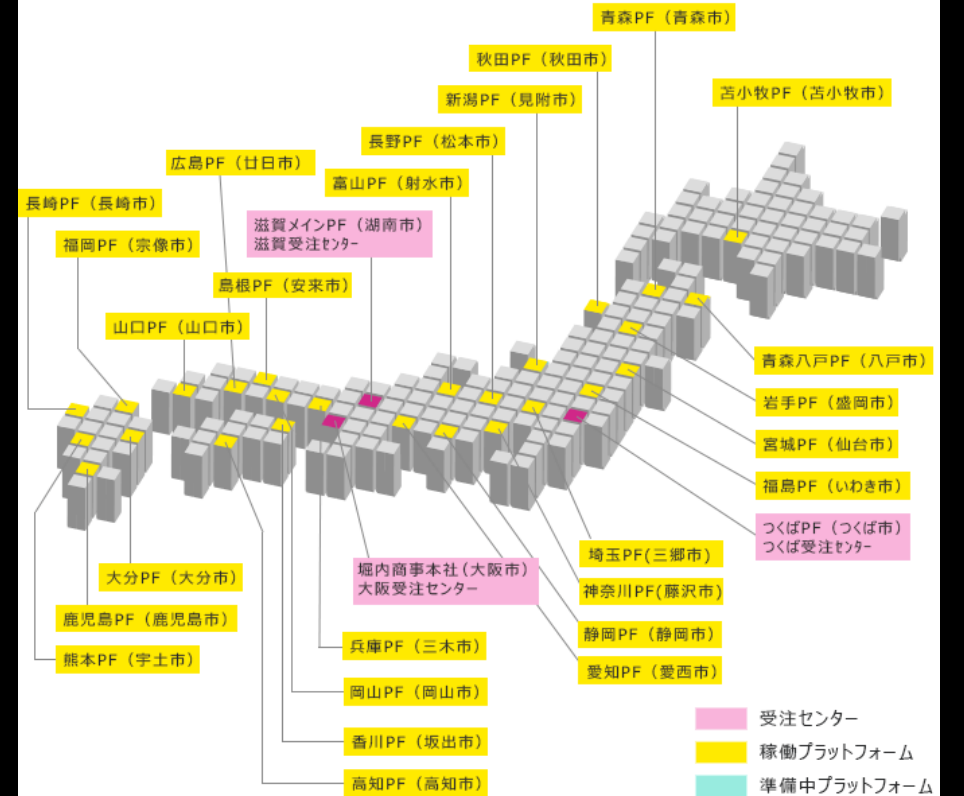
青森PF（青森市）
秋田PF（秋田市）
苫小牧PF（苫小牧市）
新潟PF（見附市）
長野PF（松本市）
広島PF（廿日市）
富山PF（射水市）
長崎PF（長崎市）
滋賀メインPF（湖南市）
滋賀受注センター
福岡PF（宗像市）
島根PF（安来市）
山口PF（山口市）
青森八戸PF（八戸市）
岩手PF（盛岡市）
宮城PF（仙台市）
福島PF（いわき市）
つくばPF（つくば市）
つくば受注センター
埼玉PF(三郷市)
神奈川PF(藤沢市)
堀内商事本社（大阪市）
大阪受注センター
大分PF（大分市）
鹿児島PF（鹿児島市）
熊本PF（宇土市）
静岡PF（静岡市）
愛知PF（愛西市）
兵庫PF（三木市）
岡山PF（岡山市）
香川PF（坂出市）
高知PF（高知市）
受注センター
稼働プラットフォーム
準備中プラットフォーム